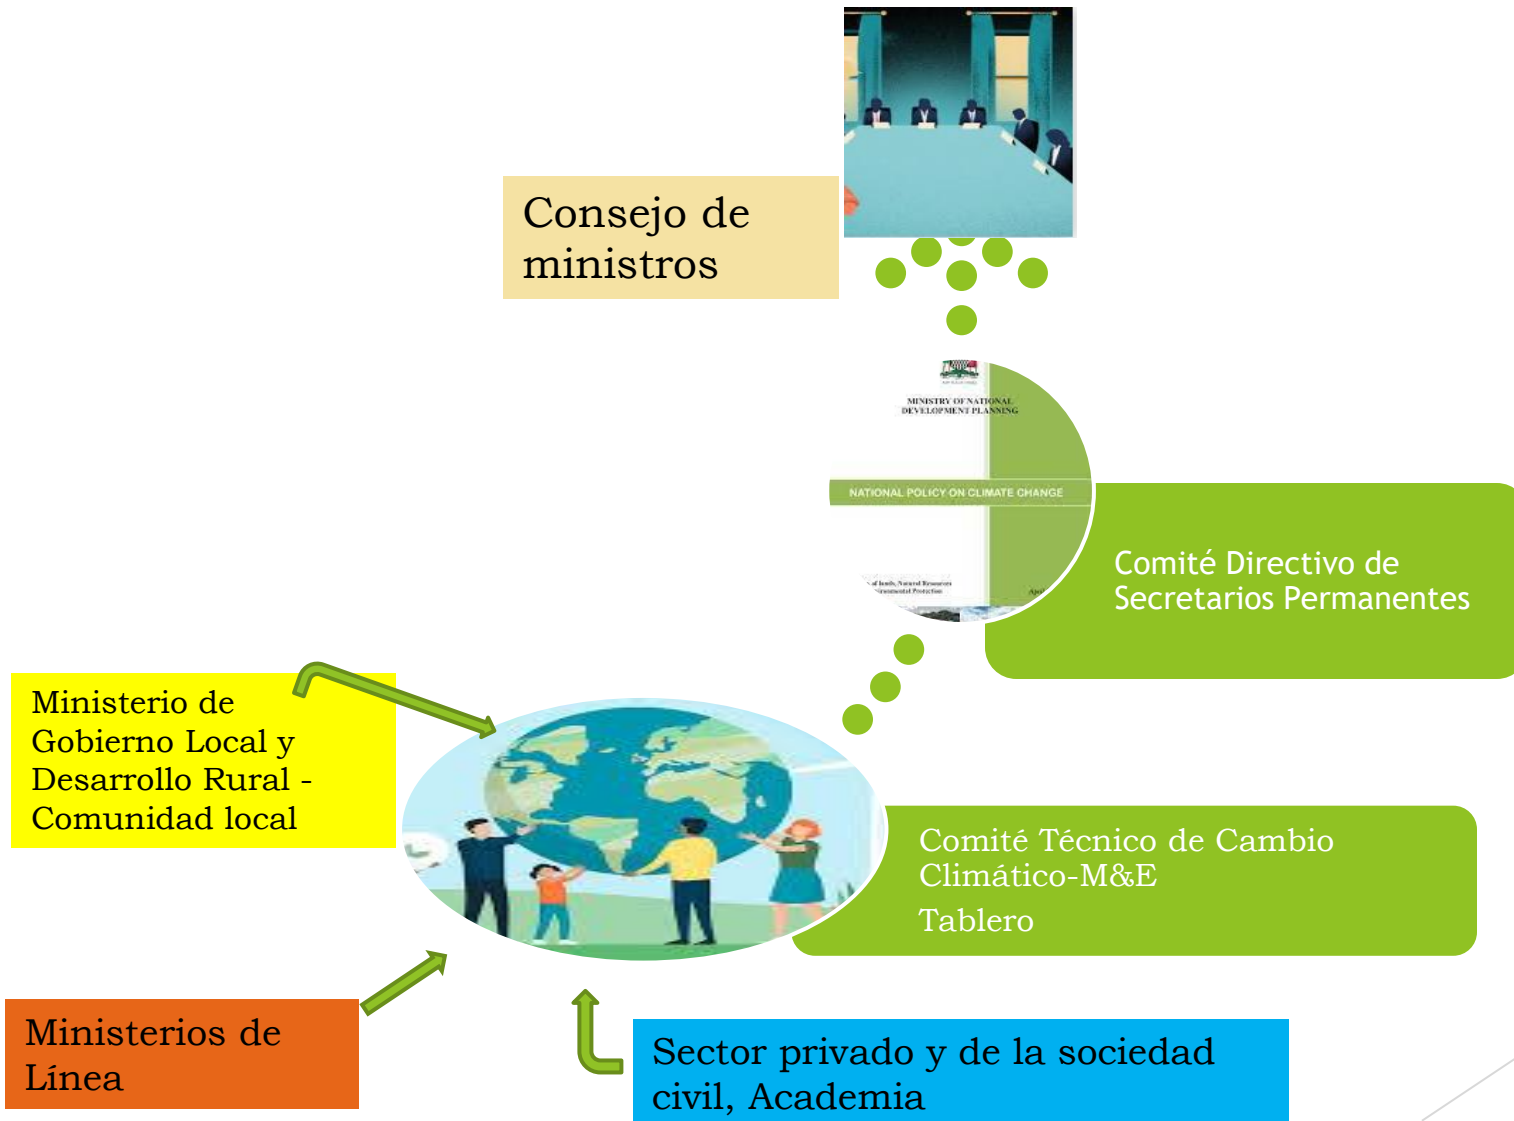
Consejo de ministros

MINISTRY OF NATIONAL DEVELOPMENT PLANNING

NATIONAL POLICY ON CLIMATE CHANGE

Comité Directivo de Secretarios Permanentes

Ministerio de Gobierno Local y Desarrollo Rural - Comunidad local

Comité Técnico de Cambio Climático-M&E

Tablero

Ministerios de Línea

Sector privado y de la sociedad civil, Academia